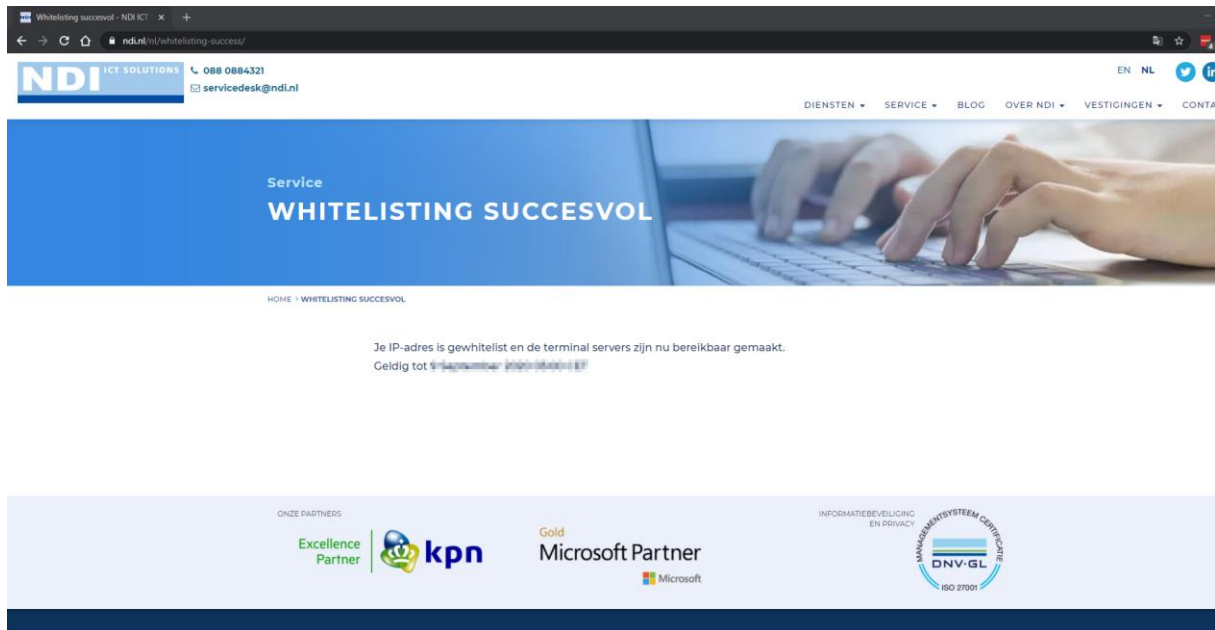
Whitelisting succesvol - NDI ICT ×

ndi.nl/nl/whitelisting-success/

NDI ICT SOLUTIONS

088 0884321
servicedesk@ndi.nl

EN NL

DIENSTEN ▾ SERVICE ▾ BLOG OVER NDI ▾ VESTIGINGEN ▾ CONTA

Service
WHITELISTING SUCCESVOL

HOME › WHITELISTING SUCCESVOL

Je IP-adres is gewhitelist en de terminal servers zijn nu bereikbaar gemaakt.
Geldig tot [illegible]

ONZE PARTNERS

Excellence Partner kpn

Gold
Microsoft Partner
Microsoft

INFORMATIEBEVEILIGING EN PRIVACY

MANAGEMENTSYSTEEM CERTIFICATE
DNV·GL
ISO 27001